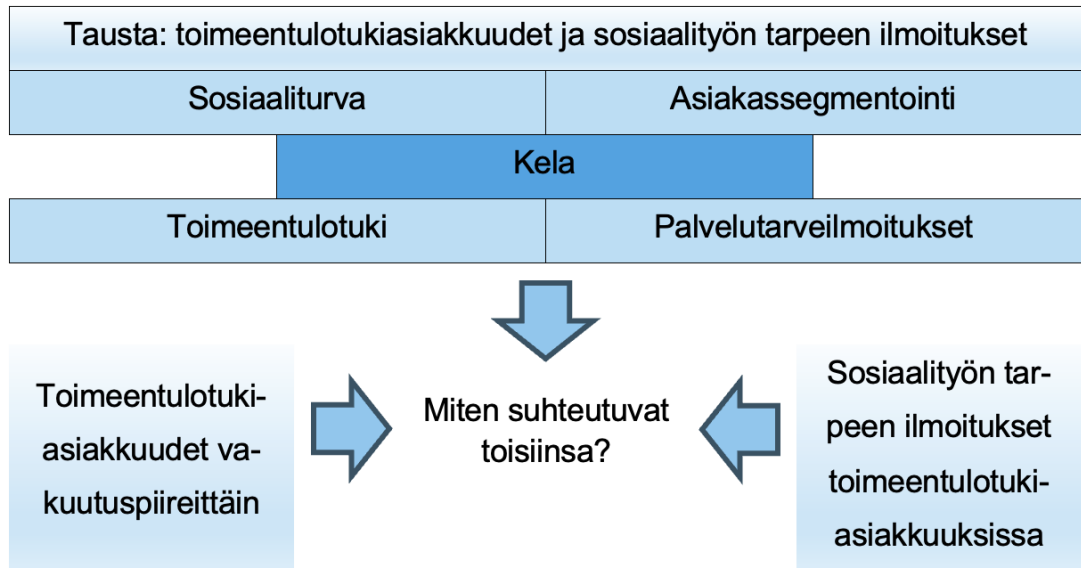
Tausta: toimeentulotukiasiakkuudet ja sosiaalityön tarpeen ilmoitukset

Sosiaaliturva

Asiakassegmentointi

Kela

Toimeentulotuki

Palvelutarveilmoitukset

Toimeentulotukiasiakkuudet vakuutuspiireittäin

Miten suhteutuvat toisiinsa?

Sosiaalityön tarpeen ilmoitukset toimeentulotukiasiakkuuksissa